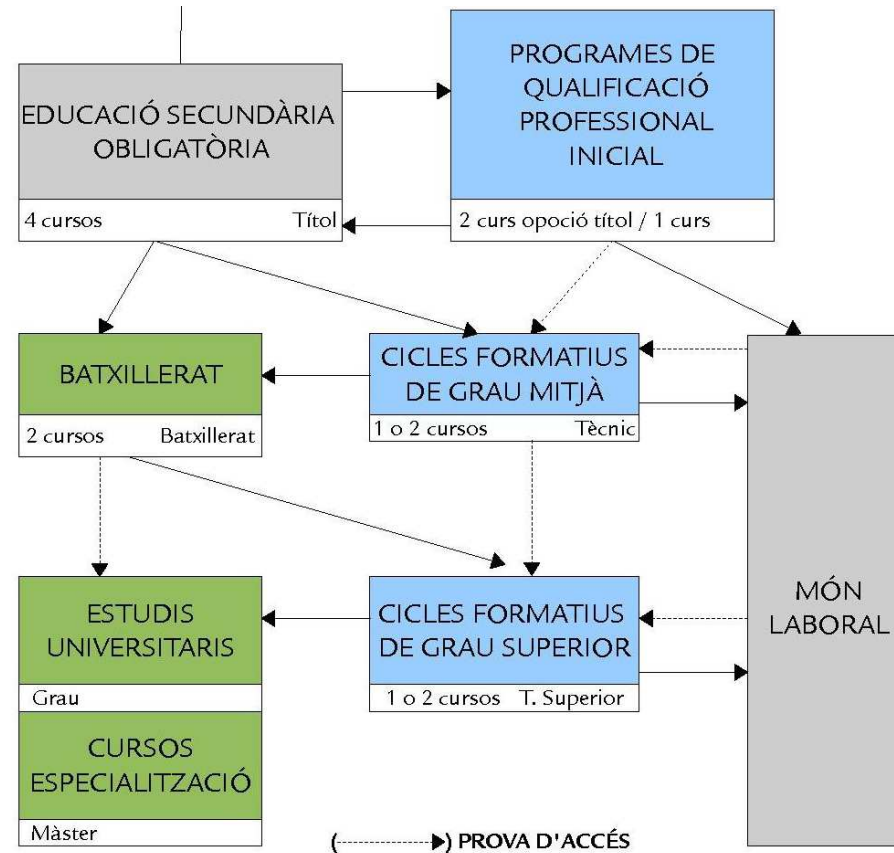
EDUCACIÓ SECUNDÀRIA OBLIGATÒRIA

4 cursos Títol

PROGRAMES DE QUALIFICACIÓ PROFESSIONAL INICIAL

2 curs opoció títol / 1 curs

BATXILLERAT

2 cursos Batxillerat

CICLES FORMATIUS DE GRAU MITJÀ

1 o 2 cursos Tècnic

MÓN LABORAL

ESTUDIS UNIVERSITARIS

Grau

CICLES FORMATIUS DE GRAU SUPERIOR

1 o 2 cursos T. Superior

CURSOS ESPECIALITZACIÓ

Màster

( ) PROVA D'ACCÉS